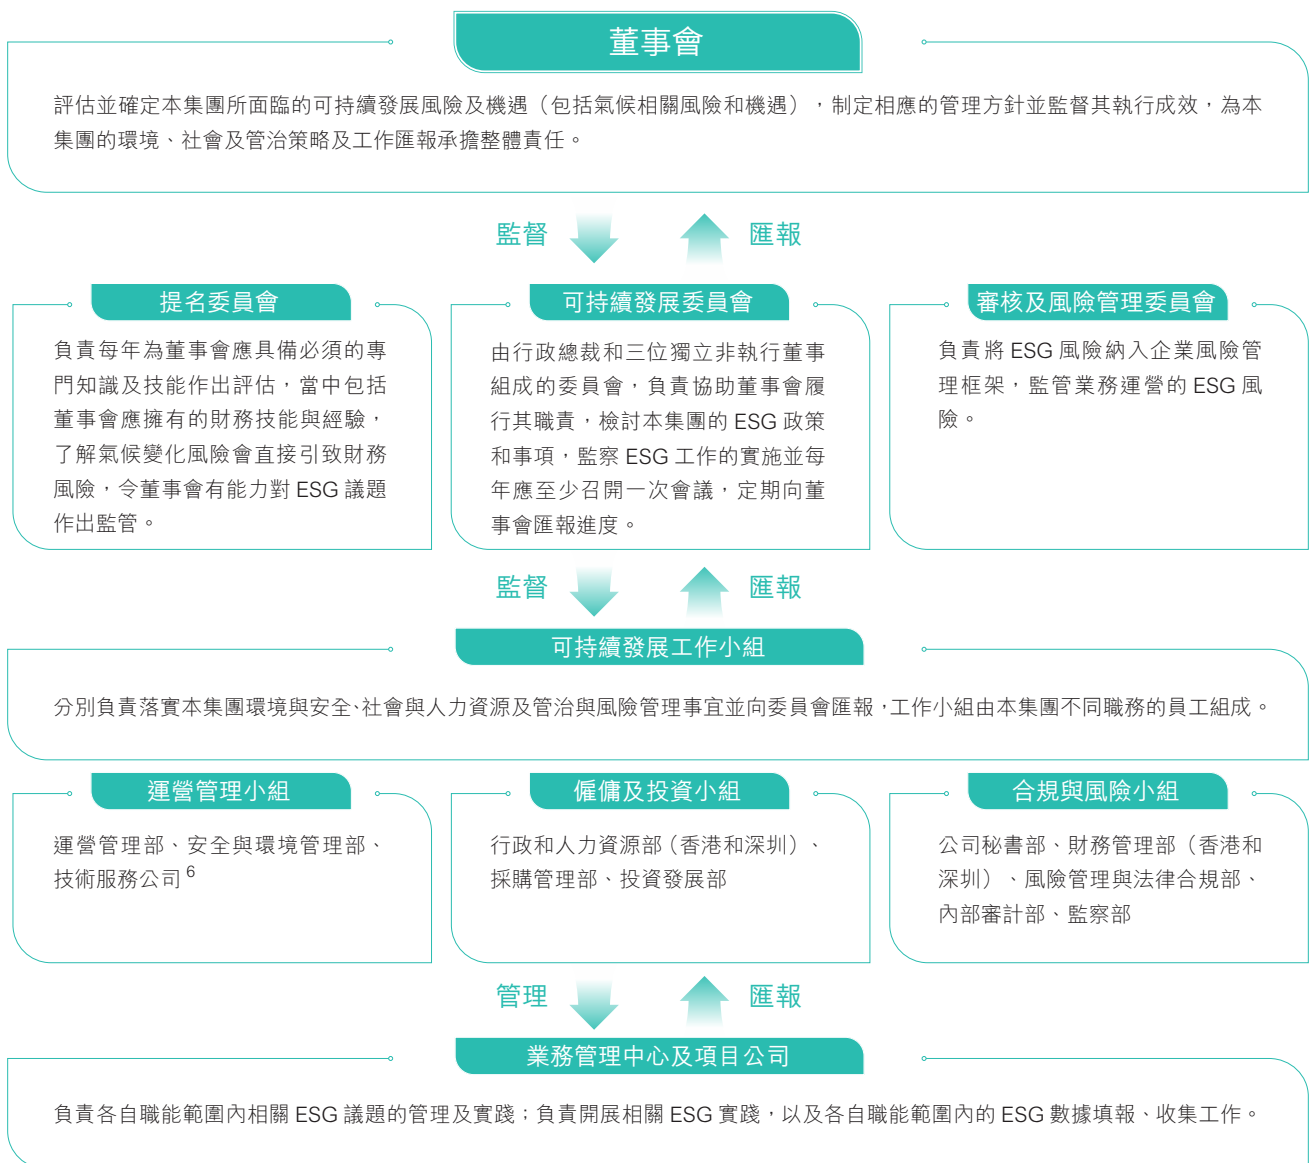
董事會

評估並確定本集團所面臨的可持續發展風險及機遇（包括氣候相關風險和機遇），制定相應的管理方針並監督其執行成效，為本集團的環境、社會及管治策略及工作匯報承擔整體責任。

監督　匯報

提名委員會

負責每年為董事會應具備必須的專門知識及技能作出評估，當中包括董事會應擁有的財務技能與經驗，了解氣候變化風險會直接引致財務風險，令董事會有能力對 ESG 議題作出監管。

可持續發展委員會

由行政總裁和三位獨立非執行董事組成的委員會，負責協助董事會履行其職責，檢討本集團的 ESG 政策和事項，監察 ESG 工作的實施並每年應至少召開一次會議，定期向董事會匯報進度。

審核及風險管理委員會

負責將 ESG 風險納入企業風險管理框架，監管業務運營的 ESG 風險。

監督　匯報

可持續發展工作小組

分別負責落實本集團環境與安全、社會與人力資源及管治與風險管理事宜並向委員會匯報，工作小組由本集團不同職務的員工組成。

運營管理小組

運營管理部、安全與環境管理部、技術服務公司 $^6$

僱傭及投資小組

行政和人力資源部（香港和深圳）、採購管理部、投資發展部

合規與風險小組

公司秘書部、財務管理部（香港和深圳）、風險管理與法律合規部、內部審計部、監察部

管理　匯報

業務管理中心及項目公司

負責各自職能範圍內相關 ESG 議題的管理及實踐；負責開展相關 ESG 實踐，以及各自職能範圍內的 ESG 數據填報、收集工作。